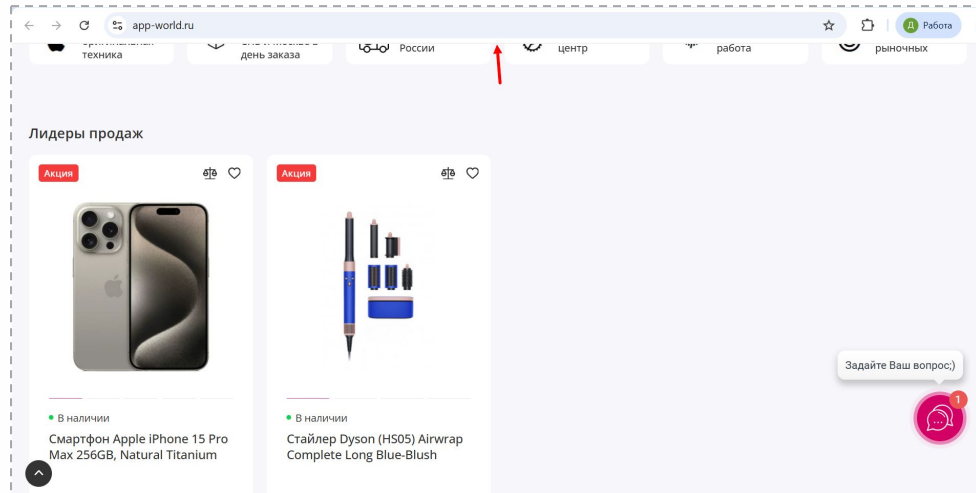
app-world.ru

Д Работа

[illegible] техника

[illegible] день заказа

России

центр

работа

рыночных

Лидеры продаж

Акция

Акция

• В наличии

Смартфон Apple iPhone 15 Pro Max 256GB, Natural Titanium

• В наличии

Стайлер Dyson (HS05) Airwrap Complete Long Blue-Blush

Задайте Ваш вопрос;)

1